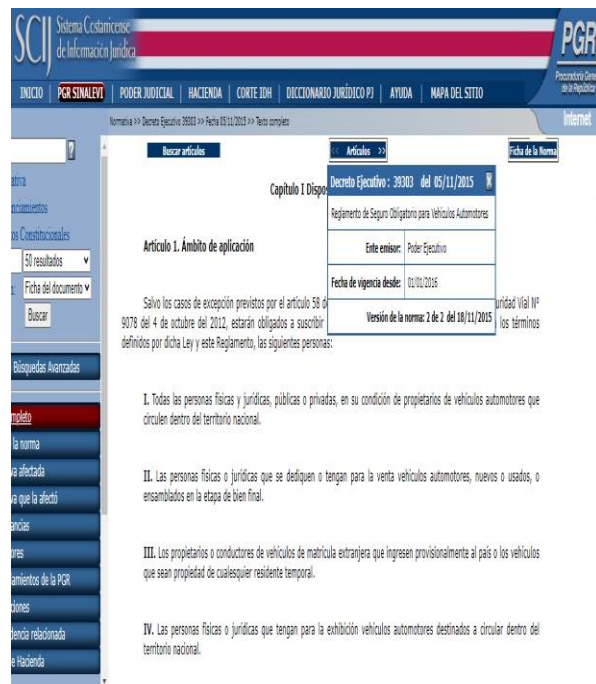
SCIJ Sistema Costarricense de Información Jurídica

PGR
Procuraduría General de la República

INICIO | PGR SINALEVI | PODER JUDICIAL | HACIENDA | CORTE IDH | DICCIONARIO JURÍDICO PJ | AYUDA | MAPA DEL SITIO

Internet

Normativa >> Decreto Ejecutivo 39303 >> Fecha 05/11/2015 >> Texto completo

?
ativa
ncimientos
os Constitucionales
50 resultados
Ficha del documento
Buscar

Búsquedas Avanzadas

mpleto
la norma
va afectada
va que la afectó
ancias
ores
amientos de la PGR
ciones
dencia relacionada
e Hacienda

Buscar artículos

<< Artículos >>

Ficha de la Norma

Decreto Ejecutivo : 39303 del 05/11/2015

Reglamento de Seguro Obligatorio para Vehículos Automotores

Ente emisor: Poder Ejecutivo

Fecha de vigencia desde: 01/01/2016

Versión de la norma: 2 de 2 del 18/11/2015

Capítulo I Dispo

Artículo 1. Ámbito de aplicación

Salvo los casos de excepción previstos por el artículo 58 d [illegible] uridad Vial Nº 9078 del 4 de octubre del 2012, estarán obligados a suscribir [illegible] los términos definidos por dicha Ley y este Reglamento, las siguientes personas:

I. Todas las personas físicas y jurídicas, públicas o privadas, en su condición de propietarios de vehículos automotores que circulen dentro del territorio nacional.

II. Las personas físicas o jurídicas que se dediquen o tengan para la venta vehículos automotores, nuevos o usados, o ensamblados en la etapa de bien final.

III. Los propietarios o conductores de vehículos de matrícula extranjera que ingresen provisionalmente al país o los vehículos que sean propiedad de cualesquier residente temporal.

IV. Las personas físicas o jurídicas que tengan para la exhibición vehículos automotores destinados a circular dentro del territorio nacional.